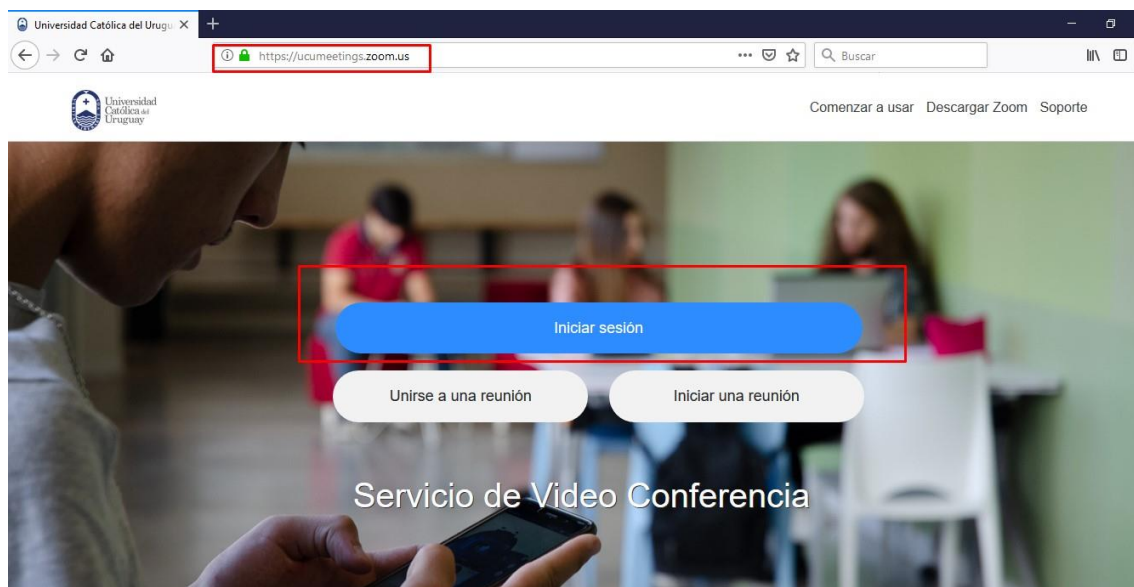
Universidad Católica del Urugu ×
+
https://ucumeetings.zoom.us
Buscar

Universidad Católica del Uruguay

Comenzar a usar Descargar Zoom Soporte

Iniciar sesión

Unirse a una reunión

Iniciar una reunión

Servicio de Video Conferencia